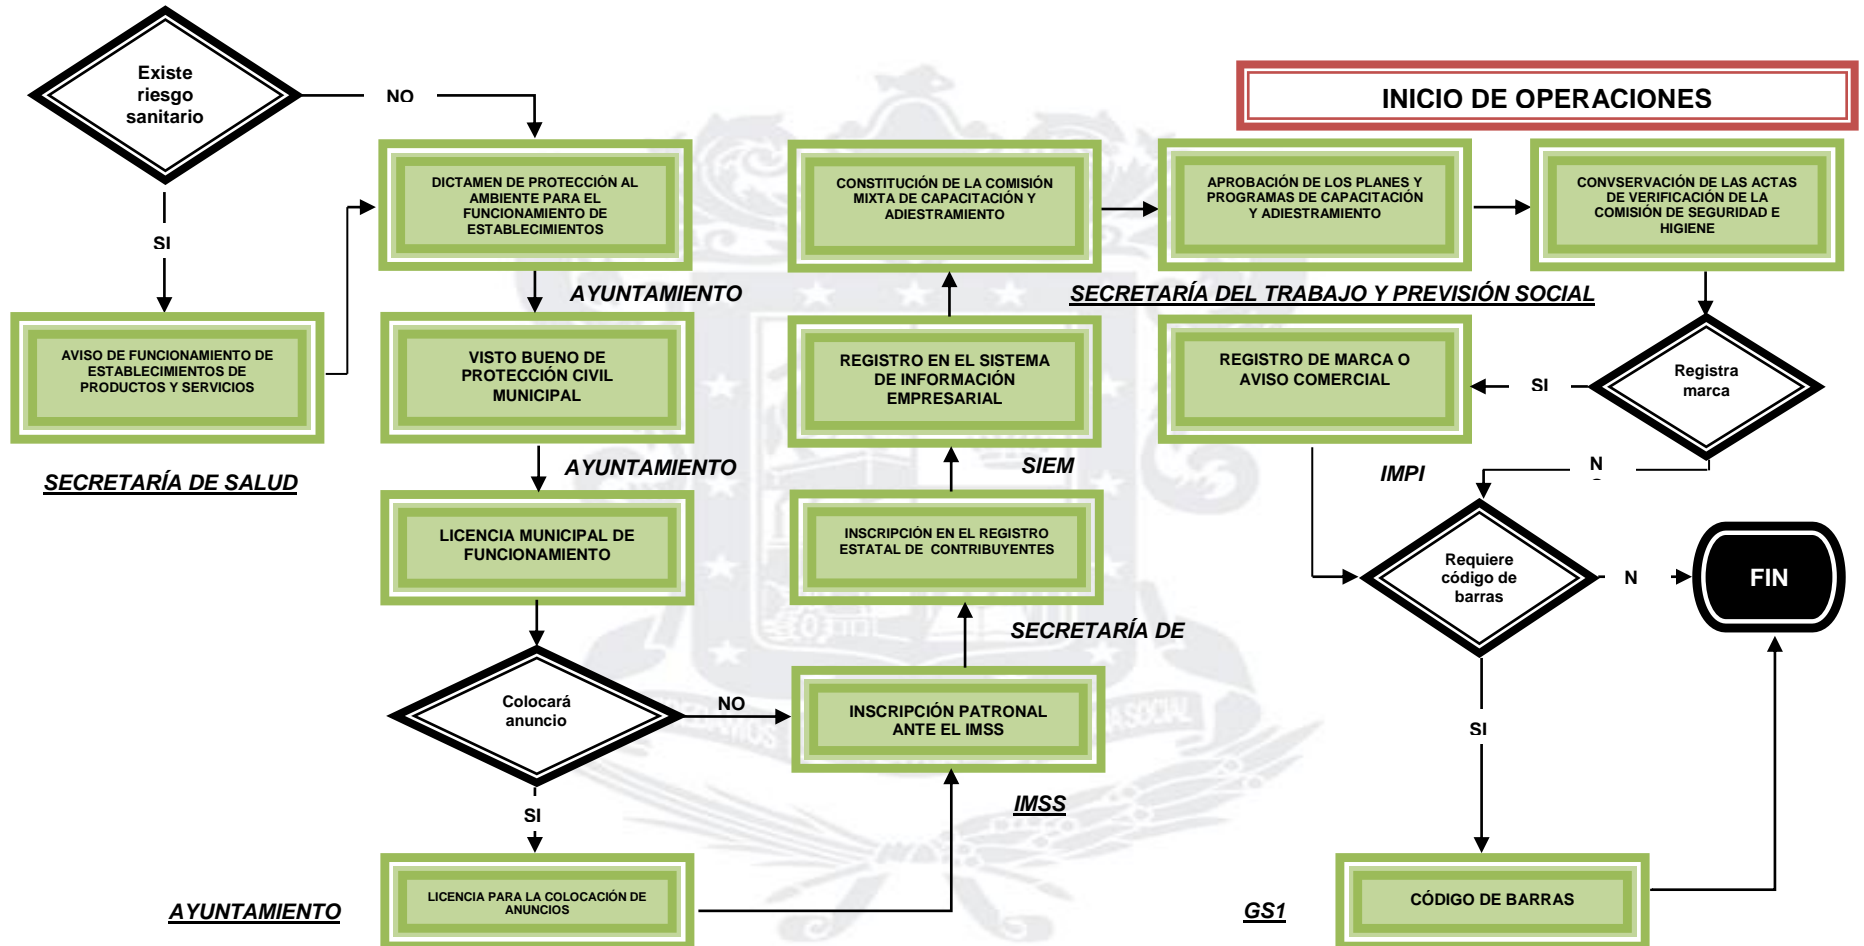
INICIO DE OPERACIONES

Existe riesgo sanitario

NO

SI

AVISO DE FUNCIONAMIENTO DE ESTABLECIMIENTOS DE PRODUCTOS Y SERVICIOS

SECRETARÍA DE SALUD

DICTAMEN DE PROTECCIÓN AL AMBIENTE PARA EL FUNCIONAMIENTO DE ESTABLECIMIENTOS

AYUNTAMIENTO

VISTO BUENO DE PROTECCIÓN CIVIL MUNICIPAL

AYUNTAMIENTO

LICENCIA MUNICIPAL DE FUNCIONAMIENTO

Colocará anuncio

NO

SI

LICENCIA PARA LA COLOCACIÓN DE ANUNCIOS

AYUNTAMIENTO

INSCRIPCIÓN PATRONAL ANTE EL IMSS

IMSS

SECRETARÍA DE

INSCRIPCIÓN EN EL REGISTRO ESTATAL DE CONTRIBUYENTES

SIEM

REGISTRO EN EL SISTEMA DE INFORMACIÓN EMPRESARIAL

CONSTITUCIÓN DE LA COMISIÓN MIXTA DE CAPACITACIÓN Y ADIESTRAMIENTO

APROBACIÓN DE LOS PLANES Y PROGRAMAS DE CAPACITACIÓN Y ADIESTRAMIENTO

CONVSERVACIÓN DE LAS ACTAS DE VERIFICACIÓN DE LA COMISIÓN DE SEGURIDAD E HIGIENE

SECRETARÍA DEL TRABAJO Y PREVISIÓN SOCIAL

Registra marca

SI

REGISTRO DE MARCA O AVISO COMERCIAL

IMPI

N

Requiere código de barras

N

FIN

SI

CÓDIGO DE BARRAS

GS1